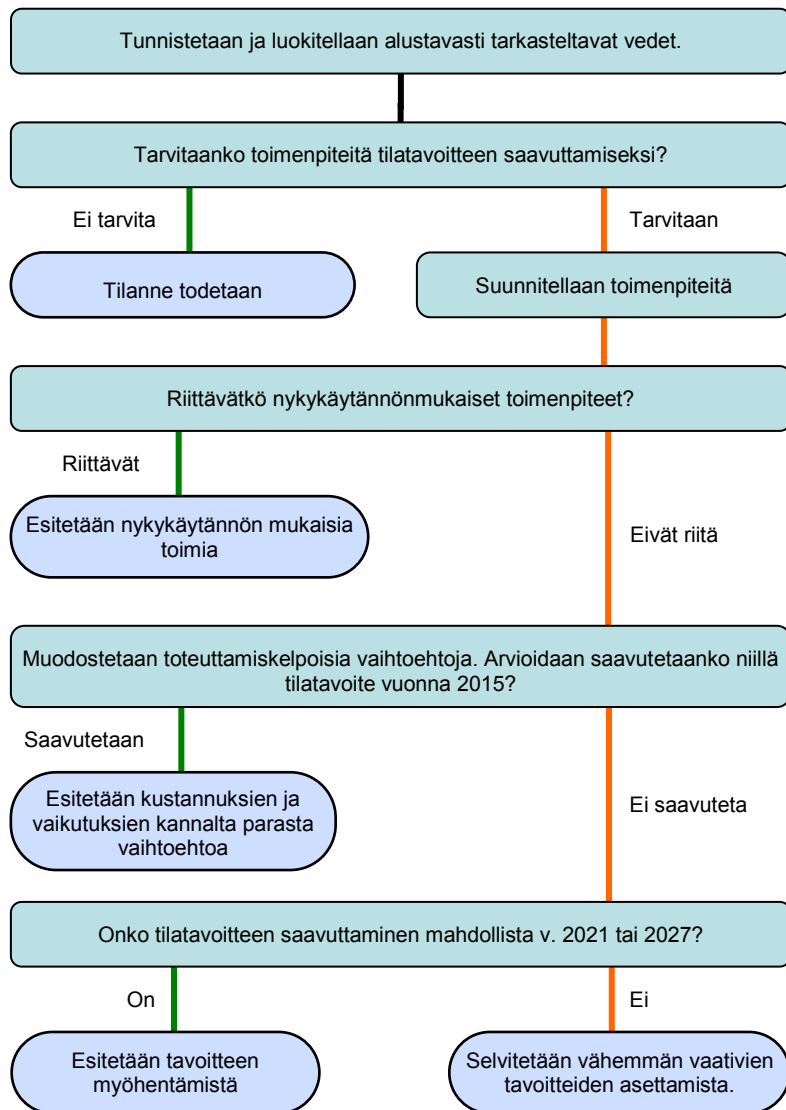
Tunnistetaan ja luokitellaan alustavasti tarkasteltavat vedet.

Tarvitaanko toimenpiteitä tilatavoitteen saavuttamiseksi?

Ei tarvita

Tilanne todetaan

Tarvitaan

Suunnitellaan toimenpiteitä

Riittävätkö nykykäytännönmukaiset toimenpiteet?

Riittävät

Esitetään nykykäytännön mukaisia toimia

Eivät riitä

Muodostetaan toteuttamiskelpoisia vaihtoehtoja. Arvioidaan saavutetaanko niillä tilatavoite vuonna 2015?

Saavutetaan

Esitetään kustannuksien ja vaikutuksien kannalta parasta vaihtoehtoa

Ei saavuteta

Onko tilatavoitteen saavuttaminen mahdollista v. 2021 tai 2027?

On

Esitetään tavoitteen myöhentämistä

Ei

Selvitetään vähemmän vaativien tavoitteiden asettamista.